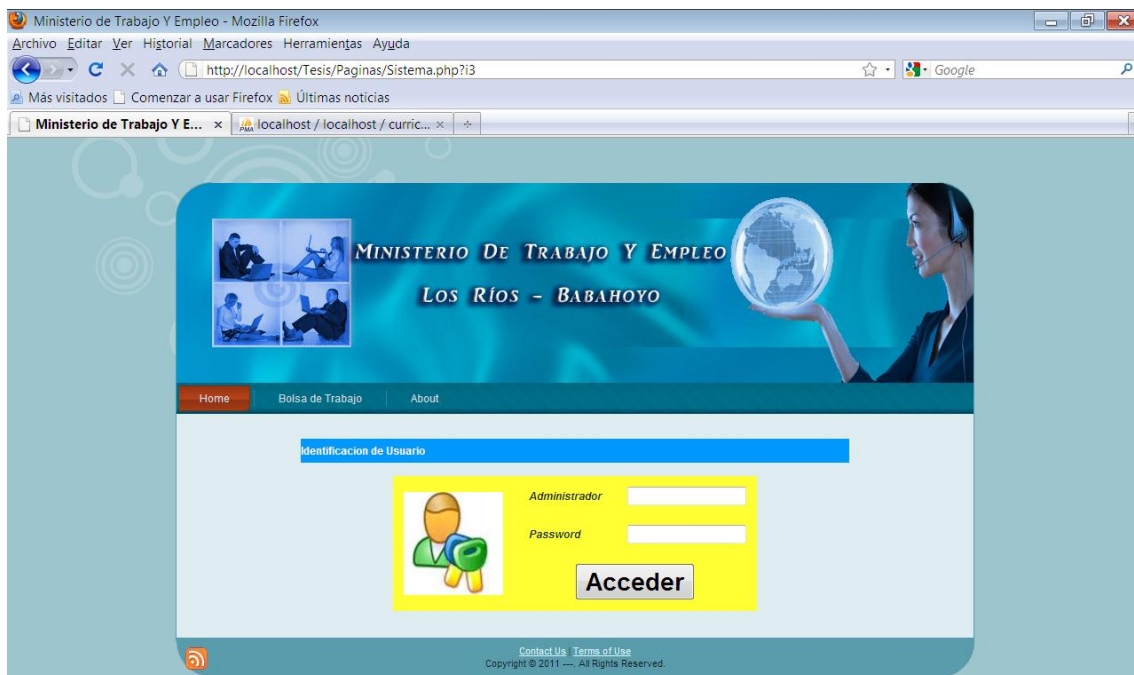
Ministerio de Trabajo Y Empleo - Mozilla Firefox

Archivo Editar Ver Historial Marcadores Herramientas Ayuda

http://localhost/Tesis/Paginas/Sistema.php?i3

Google

Más visitados Comenzar a usar Firefox Últimas noticias

Ministerio de Trabajo Y E... ×

localhost / localhost / curric... ×

+

MINISTERIO DE TRABAJO Y EMPLEO

LOS RÍOS - BABAHOYO

Home

Bolsa de Trabajo

About

Identificacion de Usuario

Administrador

Password

Acceder

Contact Us | Terms of Use

Copyright © 2011 ---. All Rights Reserved.